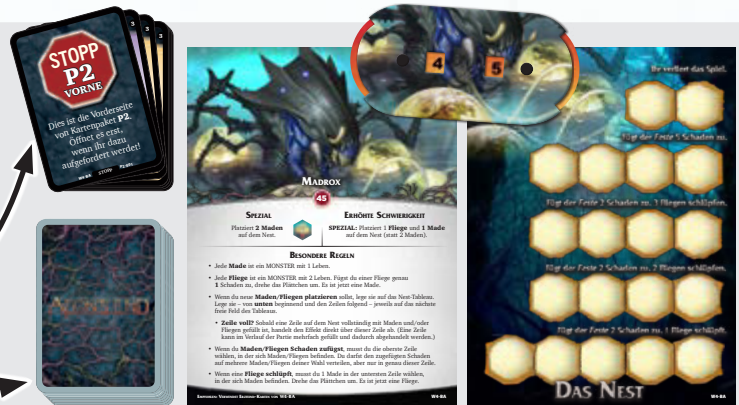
3
3
3
STOPP
P2
VORNE
Dies ist die Vorderseite von Kartenpaket P2. Öffne es erst, wenn ihr dazu aufgefordert werdet!
W6-BA
STOPP
P2.01

4
5

MADROX
45
SPEZIAL
Platziert 2 Maden auf dem Nest.
ERHÖHTE SCHWIERIGKEIT
SPEZIAL: Platziert 1 Fliege und 1 Made auf dem Nest (statt 2 Maden).
BESONDERE REGELN
• Jede Made ist ein MONSTER mit 2 Leben.
• Jede Fliege ist ein MONSTER mit 1 Leben. Fügst du einer Fliege genau 1 Schaden zu, drehe das Plättchen um. Es ist jetzt eine Made.
• Wenn du neue Maden/Fliegen platzieren sollst, lege sie auf das Nest-Tableau. Lege sie – von unten beginnend und den Zeilen folgend – jeweils auf das nächste freie Feld des Tableaus.
• Zeile voll? Sobald eine Zeile auf dem Nest vollständig mit Maden und/oder Fliegen gefüllt ist, handelt den Effekt direkt über dieser Zeile ab. (Eine Zeile kann im Verlauf der Partie mehrfach gefüllt und dadurch abgehandelt werden.)
• Wenn du Maden/Fliegen Schaden zufügst, musst du die oberste Zeile wählen, in der sich Maden/Fliegen befinden. Du darfst den zugefügten Schaden auf mehrere Maden/Fliegen deiner Wahl verteilen, aber nur in genau dieser Zeile.
• Wenn eine Fliege schlüpft, musst du 1 Made in der untersten Zeile wählen, in der sich Maden befinden. Drehe das Plättchen um. Es ist jetzt eine Fliege.
ERFORDERN: VORHERIGE SEGMENT-KARTEN VON W6-BA
W6-BA

Ihr verliert das Spiel.
Fügt der Feste 5 Schaden zu. 1 Fliegen schlüpfen.
Fügt der Feste 2 Schaden zu. 1 Fliegen schlüpfen.
Fügt der Feste 2 Schaden zu. 2 Fliegen schlüpfen.
Fügt der Feste 2 Schaden zu. 1 Fliege schlüpft.
DAS NEST
W6-BA